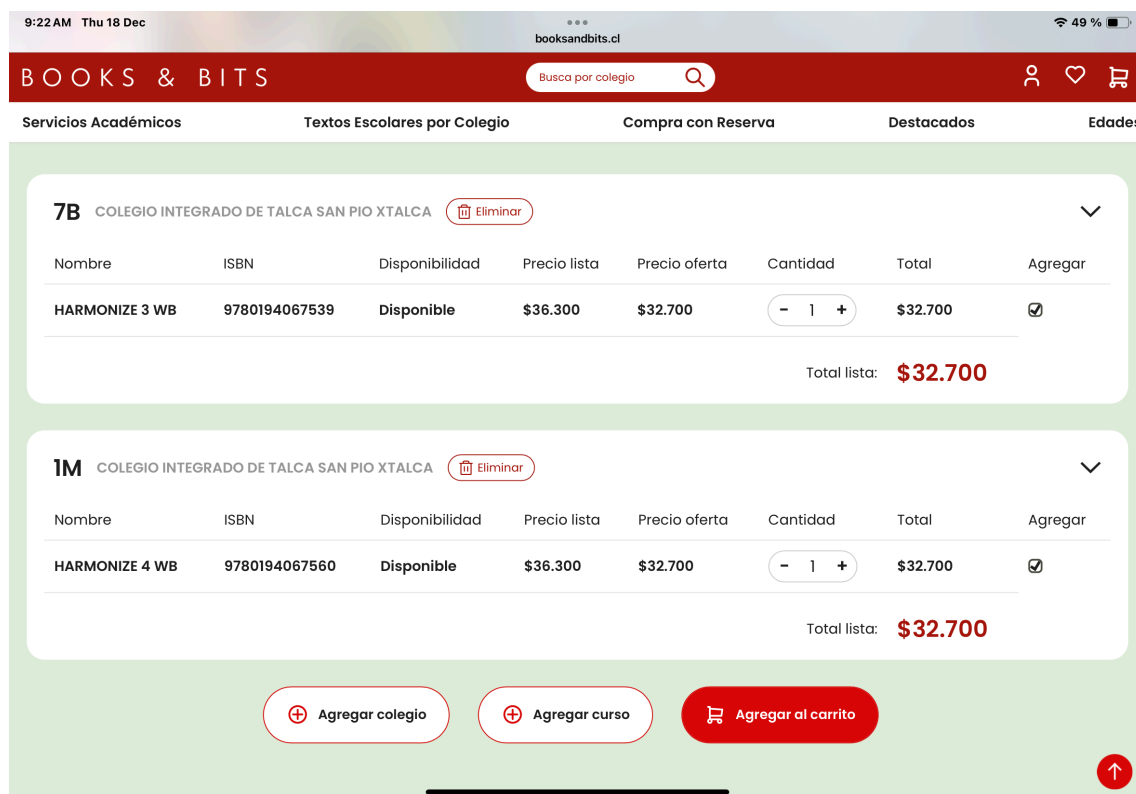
9:22 AM Thu 18 Dec
booksandbits.cl
49 %

BOOKS & BITS
Busca por colegio

Servicios Académicos
Textos Escolares por Colegio
Compra con Reserva
Destacados
Edades

7B COLEGIO INTEGRADO DE TALCA SAN PIO XTALCA Eliminar

| Nombre | ISBN | Disponibilidad | Precio lista | Precio oferta | Cantidad | Total | Agregar |
|---|---|---|---|---|---|---|---|
| HARMONIZE 3 WB | 9780194067539 | Disponible | $36.300 | $32.700 | - 1 + | $32.700 | |

Total lista: $32.700

1M COLEGIO INTEGRADO DE TALCA SAN PIO XTALCA Eliminar

| Nombre | ISBN | Disponibilidad | Precio lista | Precio oferta | Cantidad | Total | Agregar |
|---|---|---|---|---|---|---|---|
| HARMONIZE 4 WB | 9780194067560 | Disponible | $36.300 | $32.700 | - 1 + | $32.700 | |

Total lista: $32.700

Agregar colegio
Agregar curso
Agregar al carrito